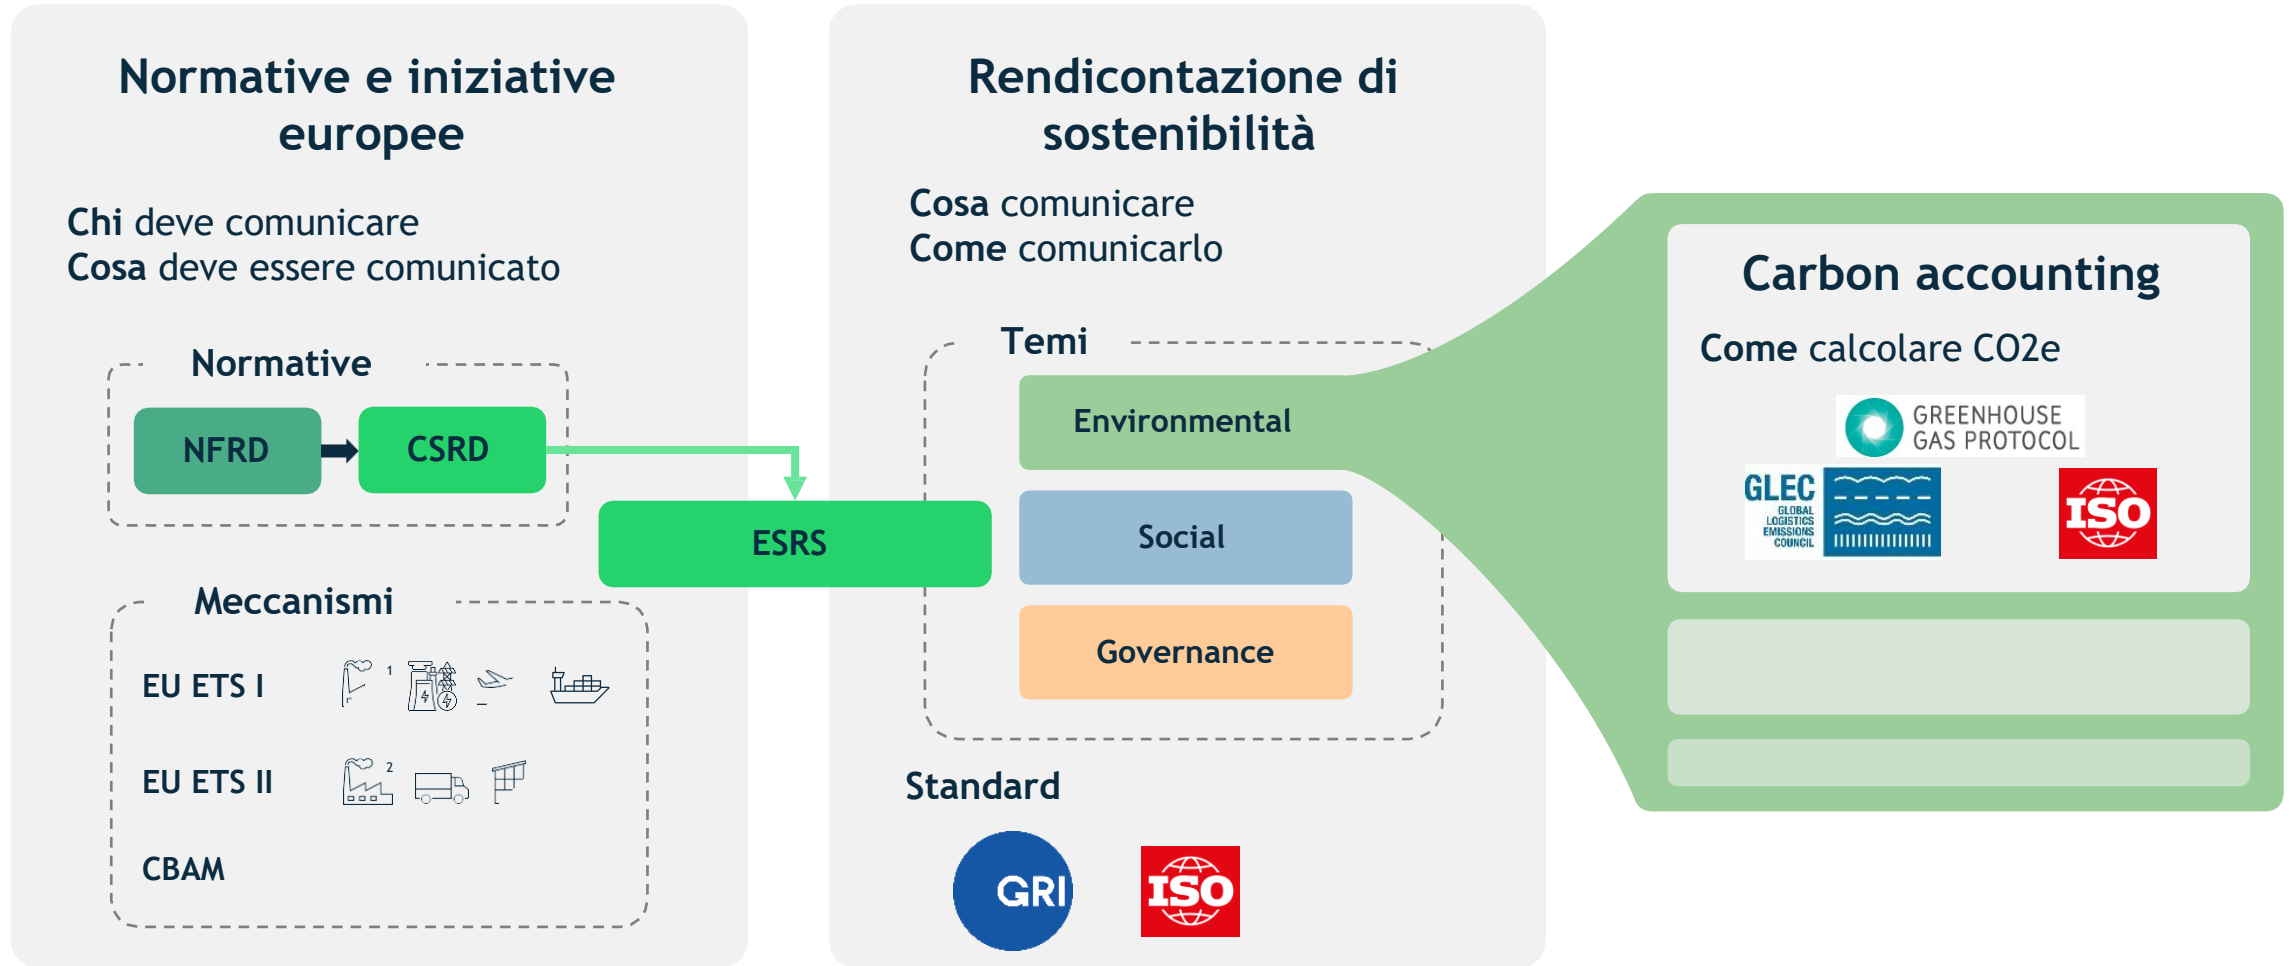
Normative e iniziative europee

Chi deve comunicare
Cosa deve essere comunicato

Normative

NFRD
CSRD

ESRS

Meccanismi

EU ETS I 1

EU ETS II 2

CBAM

Rendicontazione di sostenibilità

Cosa comunicare
Come comunicarlo

Temi

Environmental

Social

Governance

Standard

GRI
ISO

Carbon accounting

Come calcolare CO2e

GREENHOUSE GAS PROTOCOL

GLEC GLOBAL LOGISTICS EMISSIONS COUNCIL

ISO